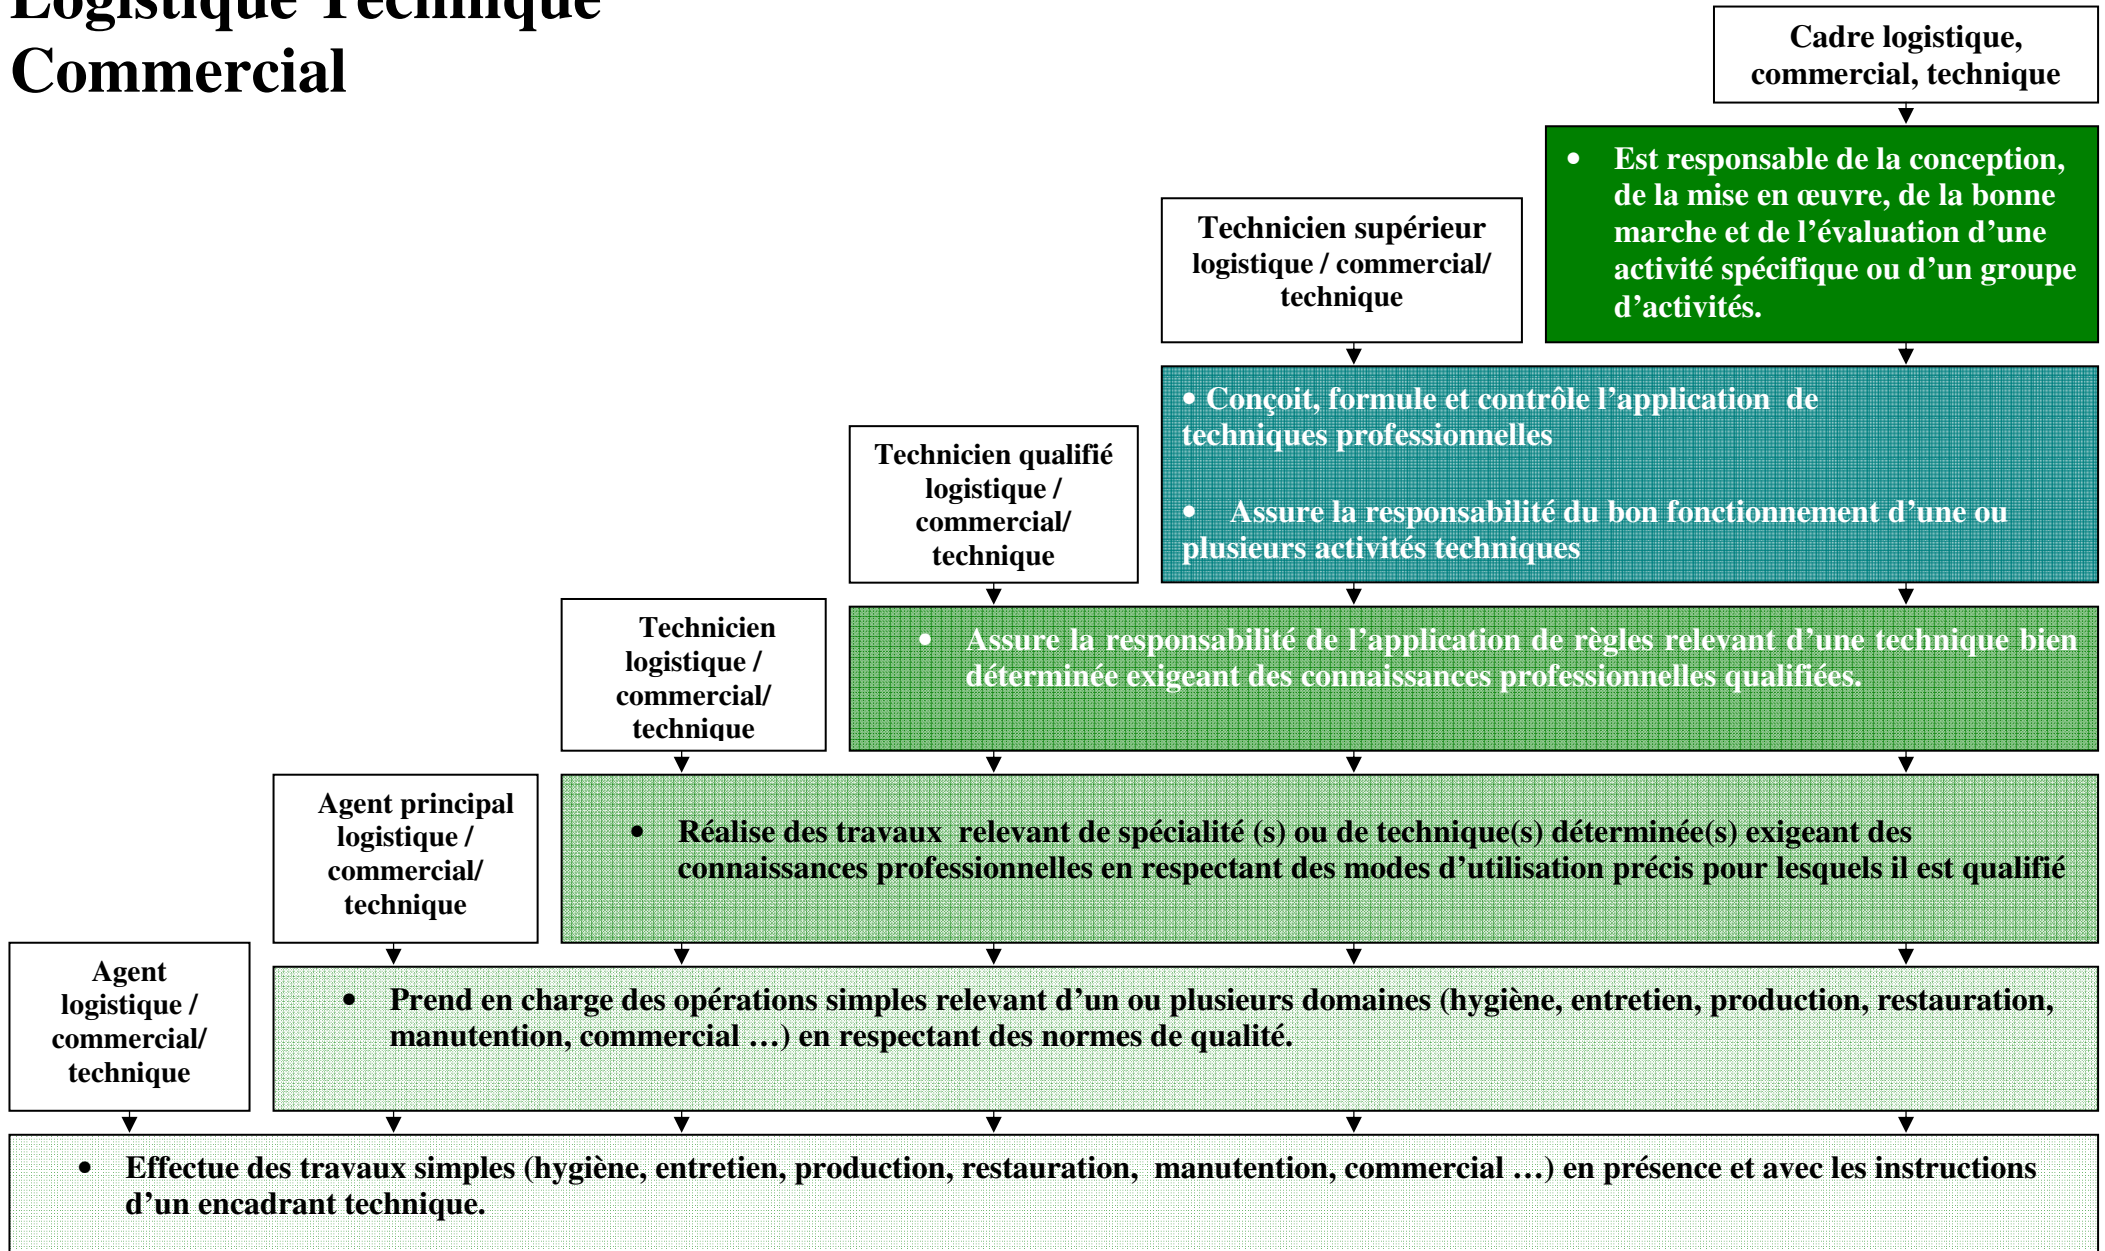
Logistique Technique Commercial

Cadre logistique, commercial, technique

• Est responsable de la conception, de la mise en œuvre, de la bonne marche et de l'évaluation d'une activité spécifique ou d'un groupe d'activités.

Technicien supérieur logistique / commercial/ technique

• Conçoit, formule et contrôle l'application de techniques professionnelles

• Assure la responsabilité du bon fonctionnement d'une ou plusieurs activités techniques

Technicien qualifié logistique / commercial/ technique

• Assure la responsabilité de l'application de règles relevant d'une technique bien déterminée exigeant des connaissances professionnelles qualifiées.

Technicien logistique / commercial/ technique

• Réalise des travaux relevant de spécialité (s) ou de technique(s) déterminée(s) exigeant des connaissances professionnelles en respectant des modes d'utilisation précis pour lesquels il est qualifié

Agent principal logistique / commercial/ technique

• Prend en charge des opérations simples relevant d'un ou plusieurs domaines (hygiène, entretien, production, restauration, manutention, commercial …) en respectant des normes de qualité.

Agent logistique / commercial/ technique

• Effectue des travaux simples (hygiène, entretien, production, restauration, manutention, commercial …) en présence et avec les instructions d'un encadrant technique.